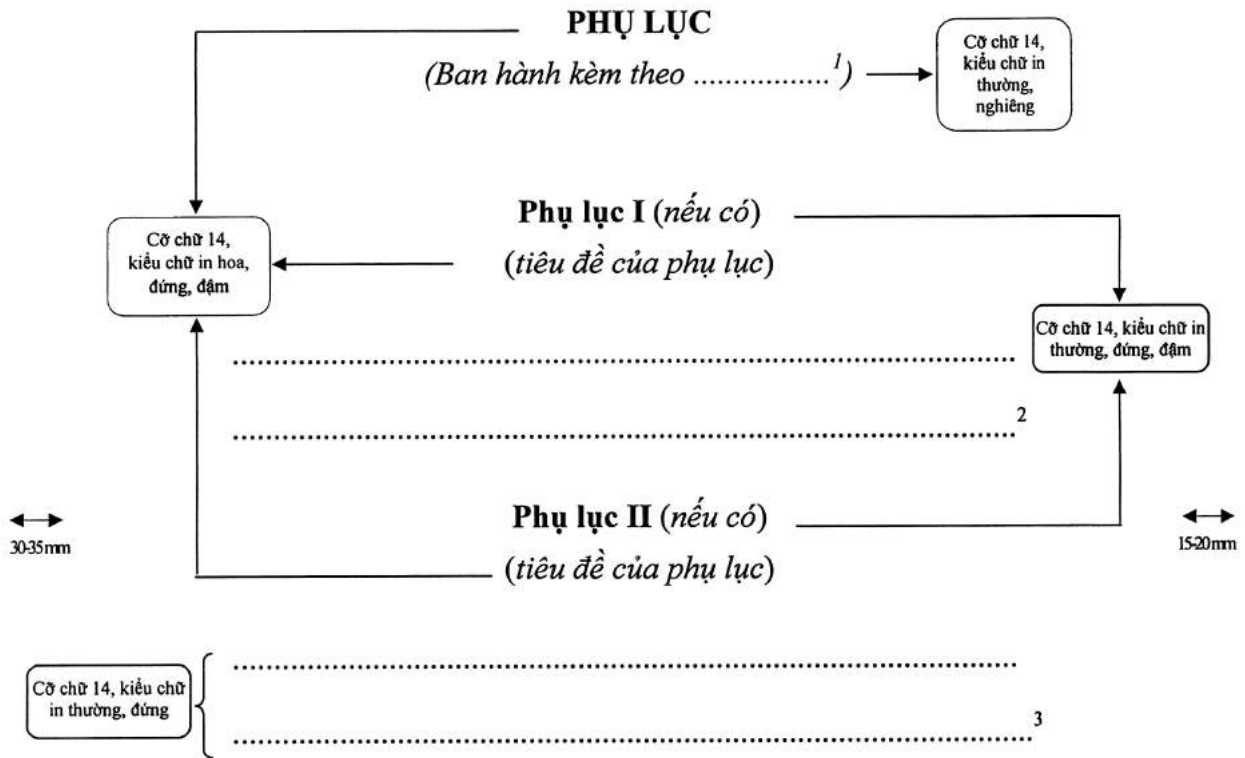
PHỤ LỤC

(Ban hành kèm theo ................$^{1}$)

Cỡ chữ 14, kiểu chữ in thường, nghiêng

Phụ lục I (nếu có)

(tiêu đề của phụ lục)

Cỡ chữ 14, kiểu chữ in hoa, đứng, đậm

Cỡ chữ 14, kiểu chữ in thường, đứng, đậm

..............................................................................................

..............................................................................................2

30-35mm

15-20mm

Phụ lục II (nếu có)

(tiêu đề của phụ lục)

Cỡ chữ 14, kiểu chữ in thường, đứng

..............................................................................................

..............................................................................................3